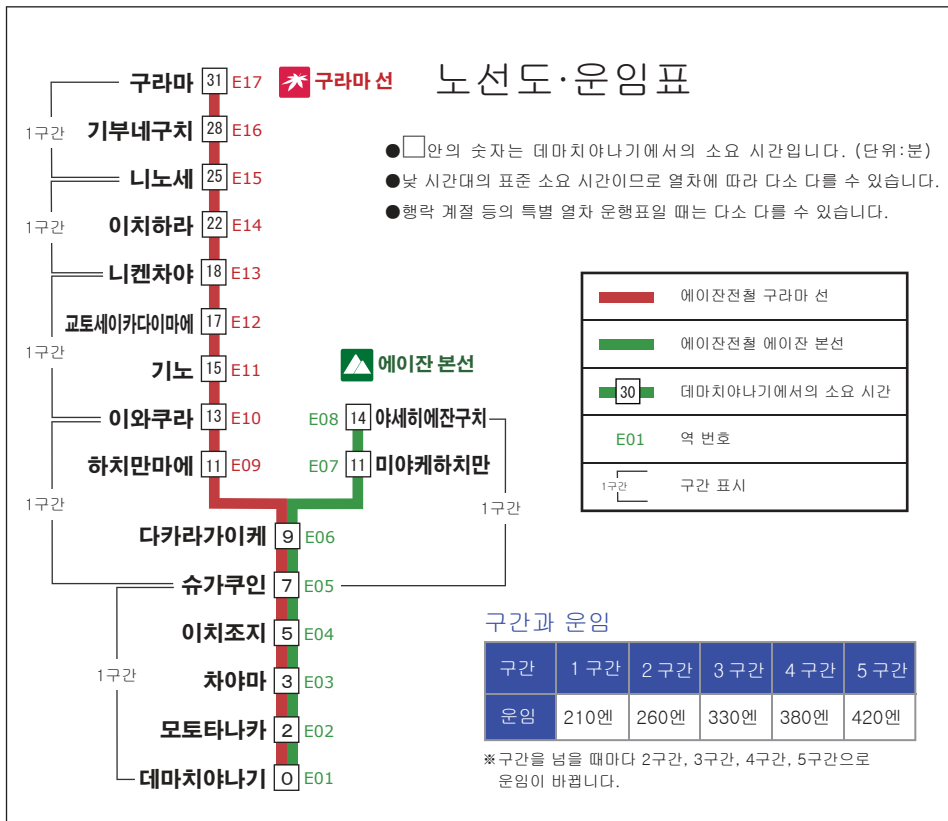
노선도·운임표

●□안의 숫자는 데마치야나기에서의 소요 시간입니다. (단위:분)
●낮 시간대의 표준 소요 시간이므로 열차에 따라 다소 다를 수 있습니다.
●행락 계절 등의 특별 열차 운행표일 때는 다소 다를 수 있습니다.

구라마 선

구라마 31 E17
기부네구치 28 E16
니노세 25 E15
이치하라 22 E14
니켄차야 18 E13
교토세이카다이마에 17 E12
기노 15 E11
이와쿠라 13 E10
하치만마에 11 E09

에이잔 본선

E08 14 야세히에잔구치
E07 11 미야케하치만

다카라가이케 9 E06
슈가쿠인 7 E05
이치조지 5 E04
차야마 3 E03
모토타나카 2 E02
데마치야나기 0 E01

1구간
1구간
1구간
1구간
1구간
1구간

에이잔전철 구라마 선
에이잔전철 에이잔 본선
30 데마치야나기에서의 소요 시간
E01 역 번호
1구간 구간 표시

구간과 운임

| 구간 | 1 구간 | 2 구간 | 3 구간 | 4 구간 | 5 구간 |
|---|---|---|---|---|---|
| 운임 | 210엔 | 260엔 | 330엔 | 380엔 | 420엔 |

※구간을 넘을 때마다 2구간, 3구간, 4구간, 5구간으로 운임이 바뀝니다.